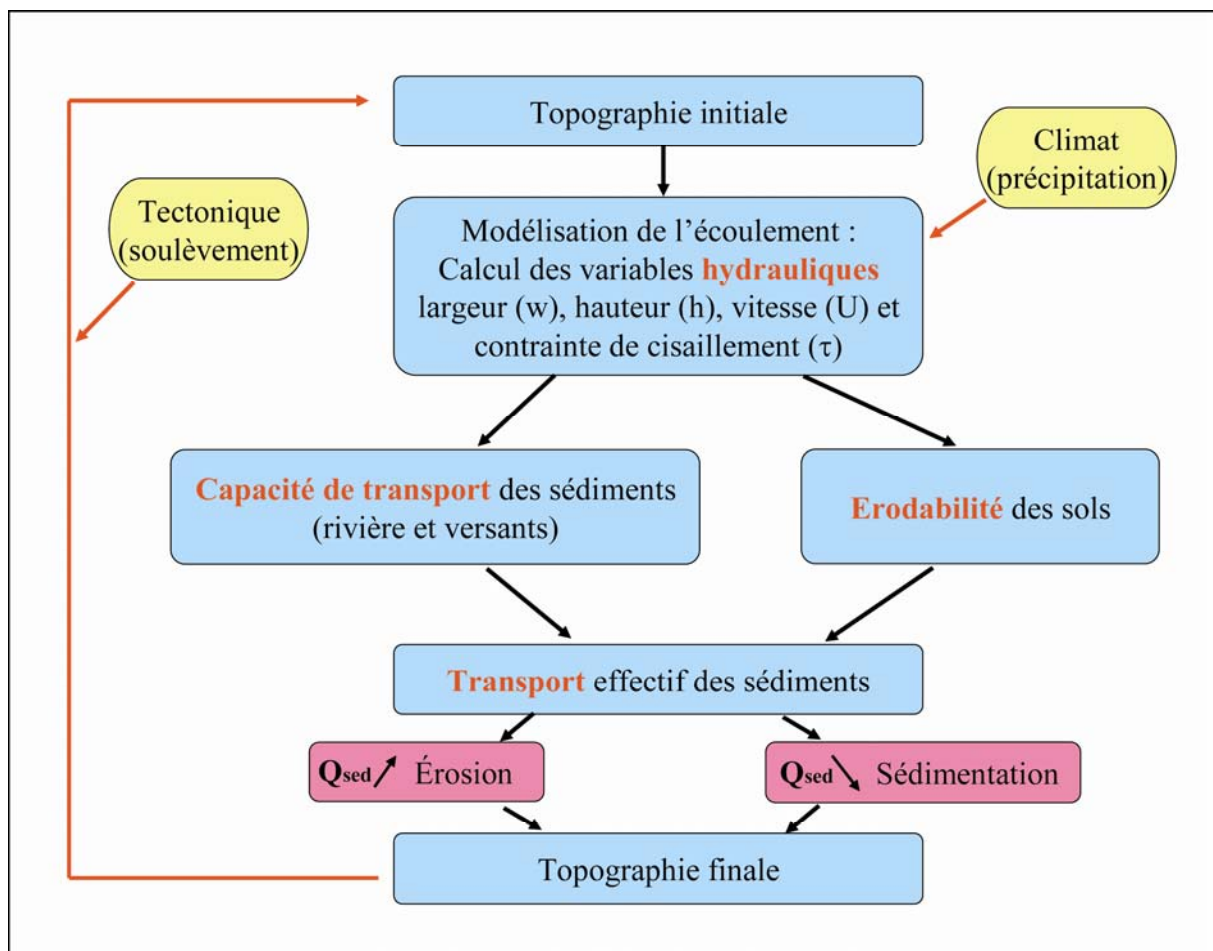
Topographie initiale

Climat (précipitation)

Tectonique (soulèvement)

Modélisation de l'écoulement : Calcul des variables **hydrauliques** largeur (w), hauteur (h), vitesse (U) et contrainte de cisaillement ($\tau$)

**Capacité de transport** des sédiments (rivière et versants)

**Erodabilité** des sols

**Transport** effectif des sédiments

$Q_{sed}$ ↗ Érosion

$Q_{sed}$ ↘ Sédimentation

Topographie finale